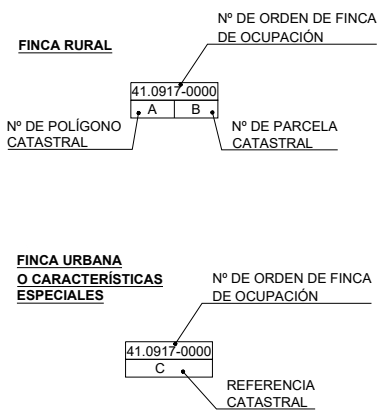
FINCA RURAL

Nº DE ORDEN DE FINCA DE OCUPACIÓN

| 41.0917-0000 | |
|---|---|
| A | B |

Nº DE POLÍGONO CATASTRAL

Nº DE PARCELA CATASTRAL

FINCA URBANA O CARACTERÍSTICAS ESPECIALES

Nº DE ORDEN DE FINCA DE OCUPACIÓN

| 41.0917-0000 |
|---|
| C |

REFERENCIA CATASTRAL